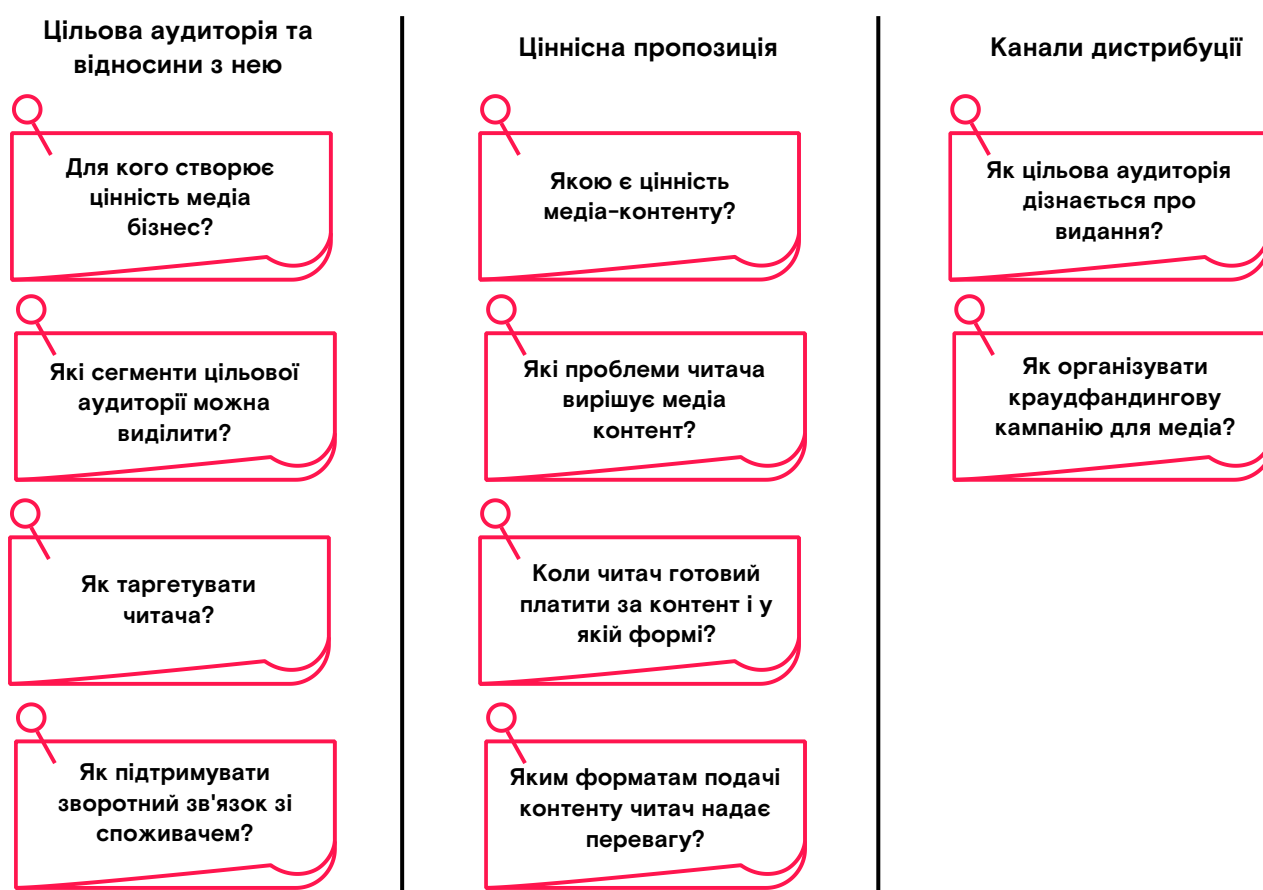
Цільова аудиторія та відносини з нею

Для кого створює цінність медіа бізнес?

Які сегменти цільової аудиторії можна виділити?

Як таргетувати читача?

Як підтримувати зворотний зв'язок зі споживачем?

Ціннісна пропозиція

Якою є цінність медіа-контенту?

Які проблеми читача вирішує медіа контент?

Коли читач готовий платити за контент і у якій формі?

Яким форматам подачі контенту читач надає перевагу?

Канали дистрибуції

Як цільова аудиторія дізнається про видання?

Як організувати краудфандингову кампанію для медіа?